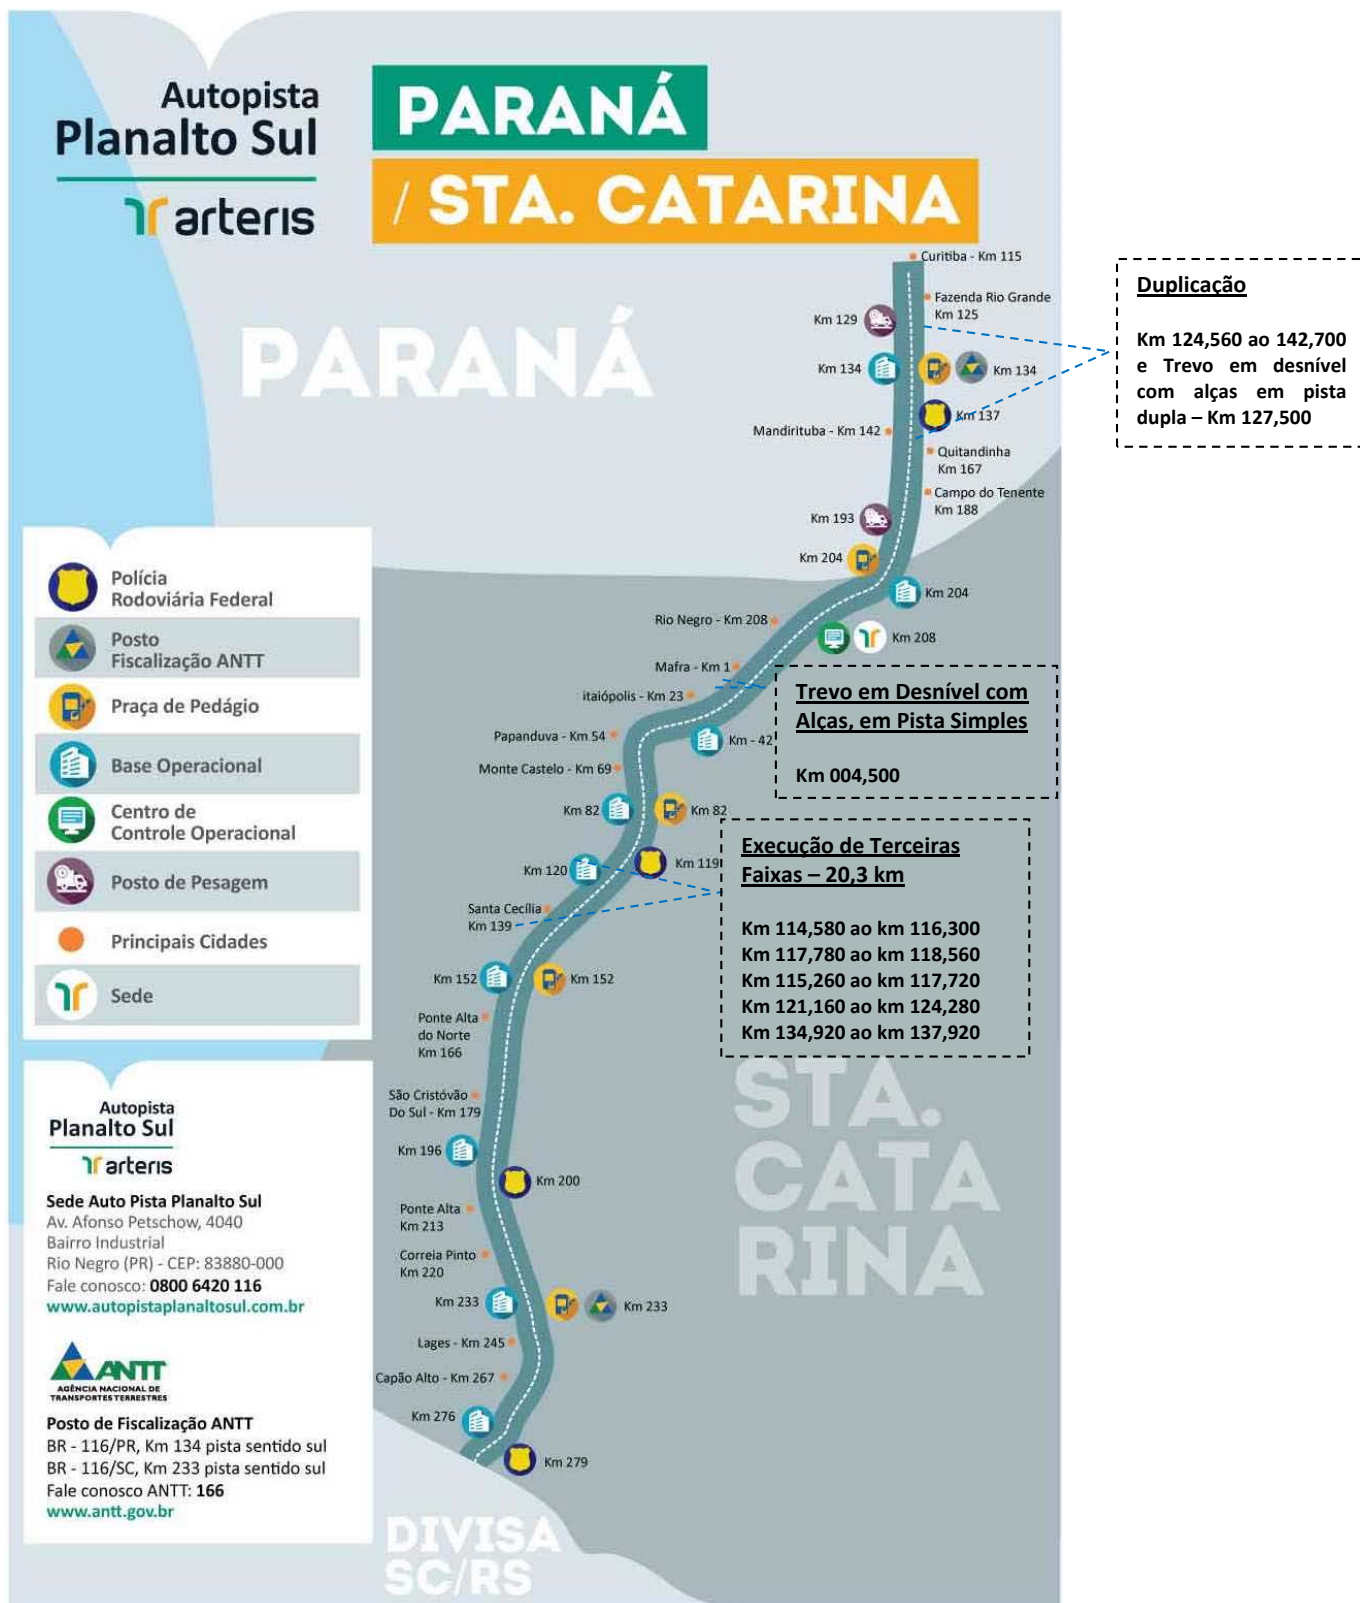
Autopista
Planalto Sul
arteris

PARANÁ
/ STA. CATARINA

PARANÁ

Curitiba - Km 115
Fazenda Rio Grande
Km 125
Km 129
Km 134
Km 134
Km 137
Mandirituba - Km 142
Quitandinha
Km 167
Campo do Tenente
Km 188
Km 193
Km 204
Km 204
Rio Negro - Km 208
Km 208
Mafra - Km 1
itaiópolis - Km 23
Papanduva - Km 54
Km - 42
Monte Castelo - Km 69
Km 82
Km 82
Km 120
Km 119
Santa Cecília
Km 139
Km 152
Km 152
Ponte Alta
do Norte
Km 166
São Cristóvão
Do Sul - Km 179
Km 196
Km 200
Ponte Alta
Km 213
Correia Pinto
Km 220
Km 233
Km 233
Lages - Km 245
Capão Alto - Km 267
Km 276
Km 279

STA.
CATA
RINA

DIVISA
SC/RS

Duplicação

Km 124,560 ao 142,700 e Trevo em desnível com alças em pista dupla – Km 127,500

Trevo em Desnível com Alças, em Pista Simples

Km 004,500

Execução de Terceiras Faixas – 20,3 km

Km 114,580 ao km 116,300
Km 117,780 ao km 118,560
Km 115,260 ao km 117,720
Km 121,160 ao km 124,280
Km 134,920 ao km 137,920

Polícia
Rodoviária Federal
Posto
Fiscalização ANTT
Praça de Pedágio
Base Operacional
Centro de
Controle Operacional
Posto de Pesagem
Principais Cidades
Sede

Autopista
Planalto Sul
arteris

Sede Auto Pista Planalto Sul
Av. Afonso Petschow, 4040
Bairro Industrial
Rio Negro (PR) - CEP: 83880-000
Fale conosco: 0800 6420 116
www.autopistaplanaltosul.com.br

ANTT
AGÊNCIA NACIONAL DE TRANSPORTES TERRESTRES

Posto de Fiscalização ANTT
BR - 116/PR, Km 134 pista sentido sul
BR - 116/SC, Km 233 pista sentido sul
Fale conosco ANTT: 166
www.antt.gov.br